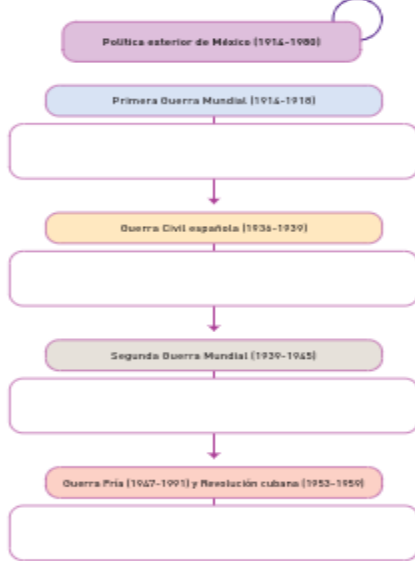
Política exterior de México (1914–1980)

Primera Guerra Mundial (1914–1918)

Guerra Civil española (1936–1939)

Segunda Guerra Mundial (1939–1945)

Guerra Fría (1947–1991) y Revolución cubana (1953–1959)